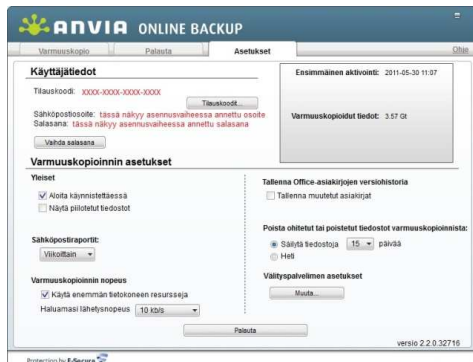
ANVIA ONLINE BACKUP

Varmuuskopio | Palauta | Asetukset | Ohje

Käyttäjätiedot

Tilauskoodi: XXXX-XXXX-XXXX-XXXX

Tilauskoodit...

Sähköpostiosoite: tässä näkyy asennusvaiheessa annettu osoite
Salasana: tässä näkyy asennusvaiheessa annettu salasana

Vaihda salasana

Ensimmäinen aktivointi: 2011-05-30 11:07

Varmuuskopioidut tiedot: 3.57 Gt

Varmuuskopioinnin asetukset

Yleiset

☑ Aloita käynnistettäessä
☐ Näytä piilotetut tiedostot

Sähköpostiraportit:
Viikoittain

Varmuuskopioinnin nopeus

☑ Käytä enemmän tietokoneen resursseja
Haluamasi lähetysnopeus 10 kb/s

Tallenna Office-asiakirjojen versiohistoria

☐ Tallenna muutetut asiakirjat

Poista ohitetut tai poistetut tiedostot varmuuskopioinnista:

◉ Säilytä tiedostoja 15 päivää
○ Heti

Välityspalvelimen asetukset

Muuta...

Palauta

versio 2.2.0.32716

Protection by F-Secure